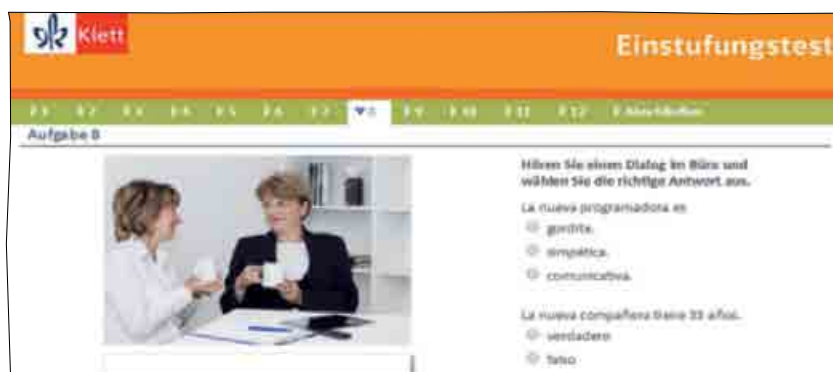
Klett

Einstufungstest

F 1 F 2 F 3 F 4 F 5 F 6 F 7 F 8 F 9 F 10 F 11 F 12 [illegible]

Aufgabe 8

Hören Sie einen Dialog im Büro und wählen Sie die richtige Antwort aus.

La nueva programadora es

gordita.

simpática.

comunicativa.

La nueva compañera tiene 33 años.

verdadero

falso